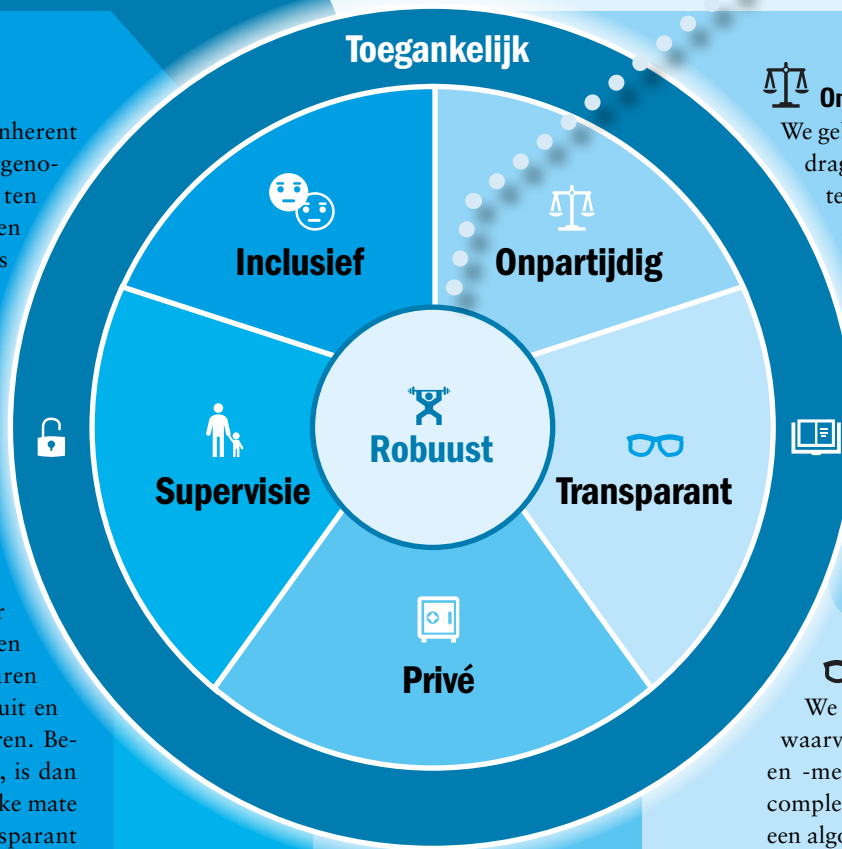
nherent
geno-
ten
en
s

r
en
aren
uit en
ren. Be-
, is dan
ke mate
sparant

Toegankelijk

Inclusief

Onpartijdig

Supervisie

Robuust

Transparant

Privé

On
We ge
drag
te

We
waarv
en -me
comple
een algo